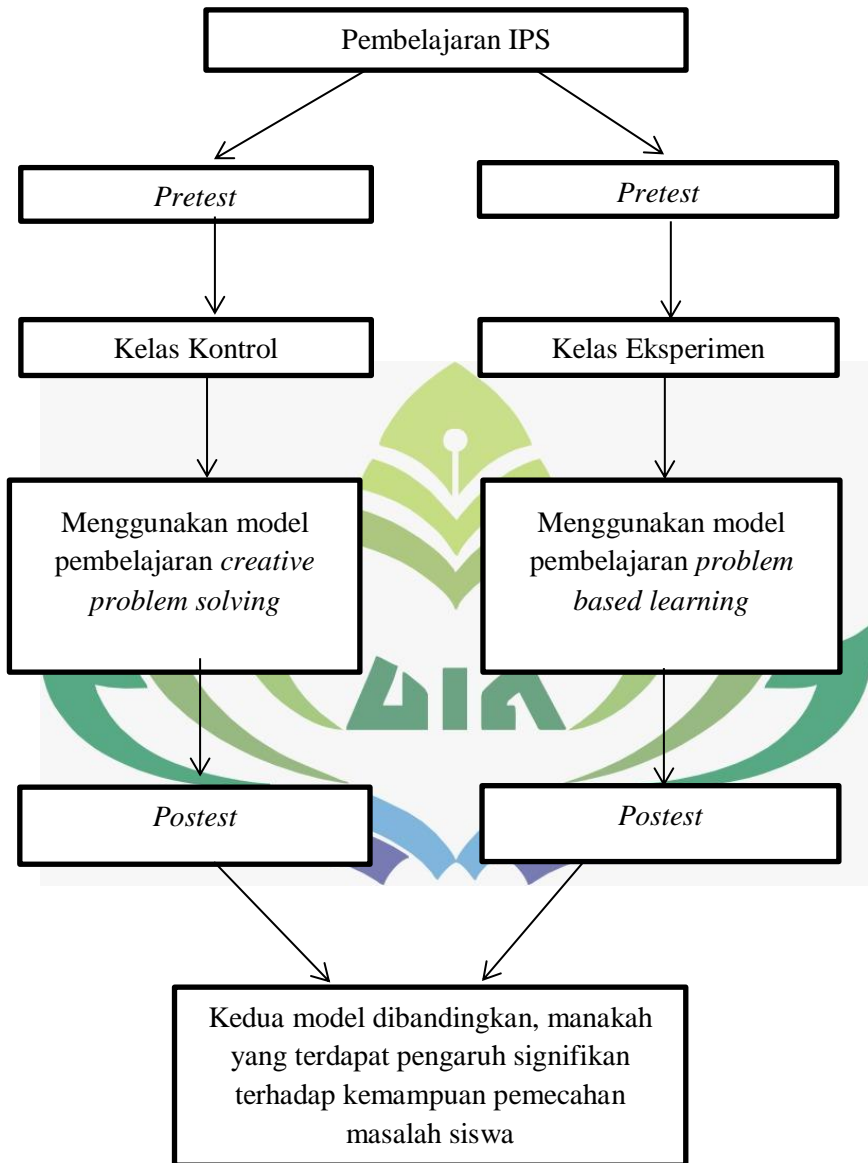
Pembelajaran IPS

*Pretest*

*Pretest*

Kelas Kontrol

Kelas Eksperimen

Menggunakan model pembelajaran *creative problem solving*

Menggunakan model pembelajaran *problem based learning*

*Postest*

*Postest*

Kedua model dibandingkan, manakah yang terdapat pengaruh signifikan terhadap kemampuan pemecahan masalah siswa